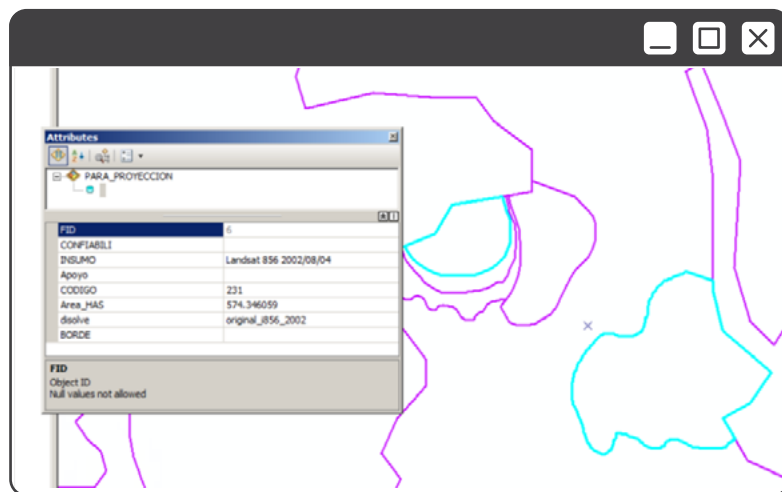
Attributes

PARA_PROYECCION

| FID | 6 |
|---|---|
| CONFIABILI | |
| INSUMO | Landsat 856 2002/08/04 |
| Apoyo | |
| CODIGO | 231 |
| Area_HAS | 574.346059 |
| disolve | original_i856_2002 |
| BORDE | |

FID
Object ID
Null values not allowed